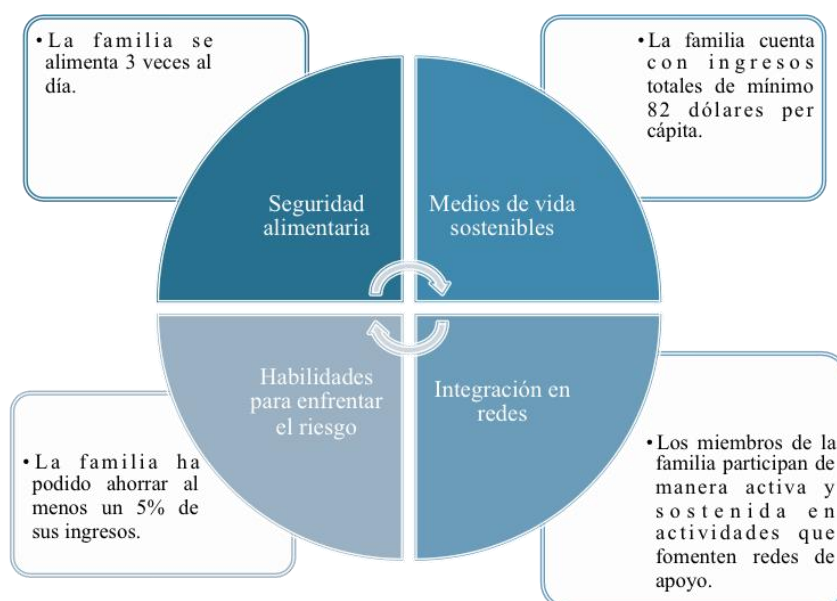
•La familia se alimenta 3 veces al día.

•La familia cuenta con ingresos totales de mínimo 82 dólares per cápita.

Seguridad alimentaria

Medios de vida sostenibles

Habilidades para enfrentar el riesgo

Integración en redes

•La familia ha podido ahorrar al menos un 5% de sus ingresos.

•Los miembros de la familia participan de manera activa y sostenida en actividades que fomenten redes de apoyo.